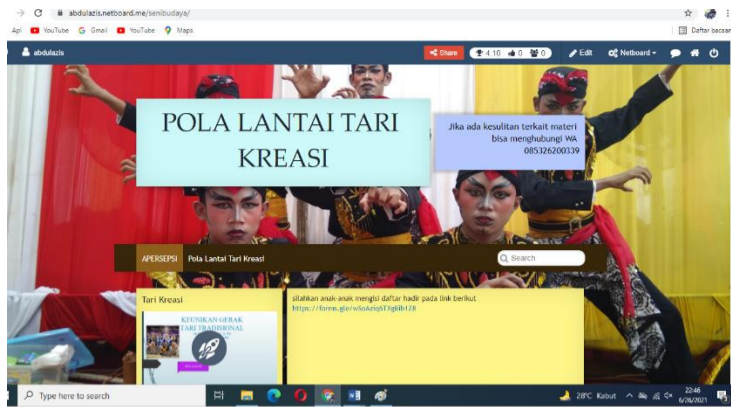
abdulazis.netboard.me/senibudaya/

Api YouTube Gmail YouTube Maps

Daftar bacaan

abdulazis

Share 4.10 0 0 Edit Netboard

POLA LANTAI TARI KREASI

Jika ada kesulitan terkait materi bisa menghubungi WA 085326200339

APERSEPSI Pola Lantai Tari Kreasi

Search

Tari Kreasi

KEUNIKAN GERAK TARI TRADISIONAL

silahkan anak-anak mengisi daftar hadir pada link berikut
https://forms.gle/w5oAeiq6T7gBib128

Type here to search

28°C Kabut

22:46
6/26/2021